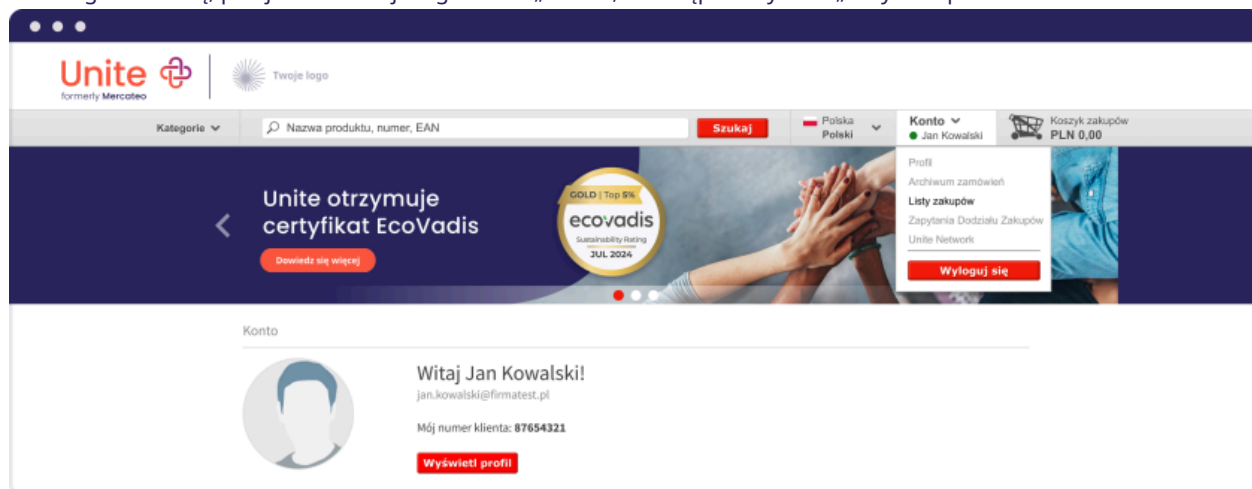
Unite
formerly Mercateo

Twoje logo

Kategorie

Nazwa produktu, numer, EAN

Szukaj

Polska
Polski

Konto
Jan Kowalski

Koszyk zakupów
PLN 0,00

Profil
Archiwum zamówień
Listy zakupów
Zapytania Dodziału Zakupów
Unite Network
Wyloguj się

Unite otrzymuje certyfikat EcoVadis

Dowiedz się więcej

GOLD | Top 5%
ecovadis
Sustainability Rating
JUL 2024

Konto

Witaj Jan Kowalski!

jan.kowalski@firmatest.pl

Mój numer klienta: 87654321

Wyświetl profil